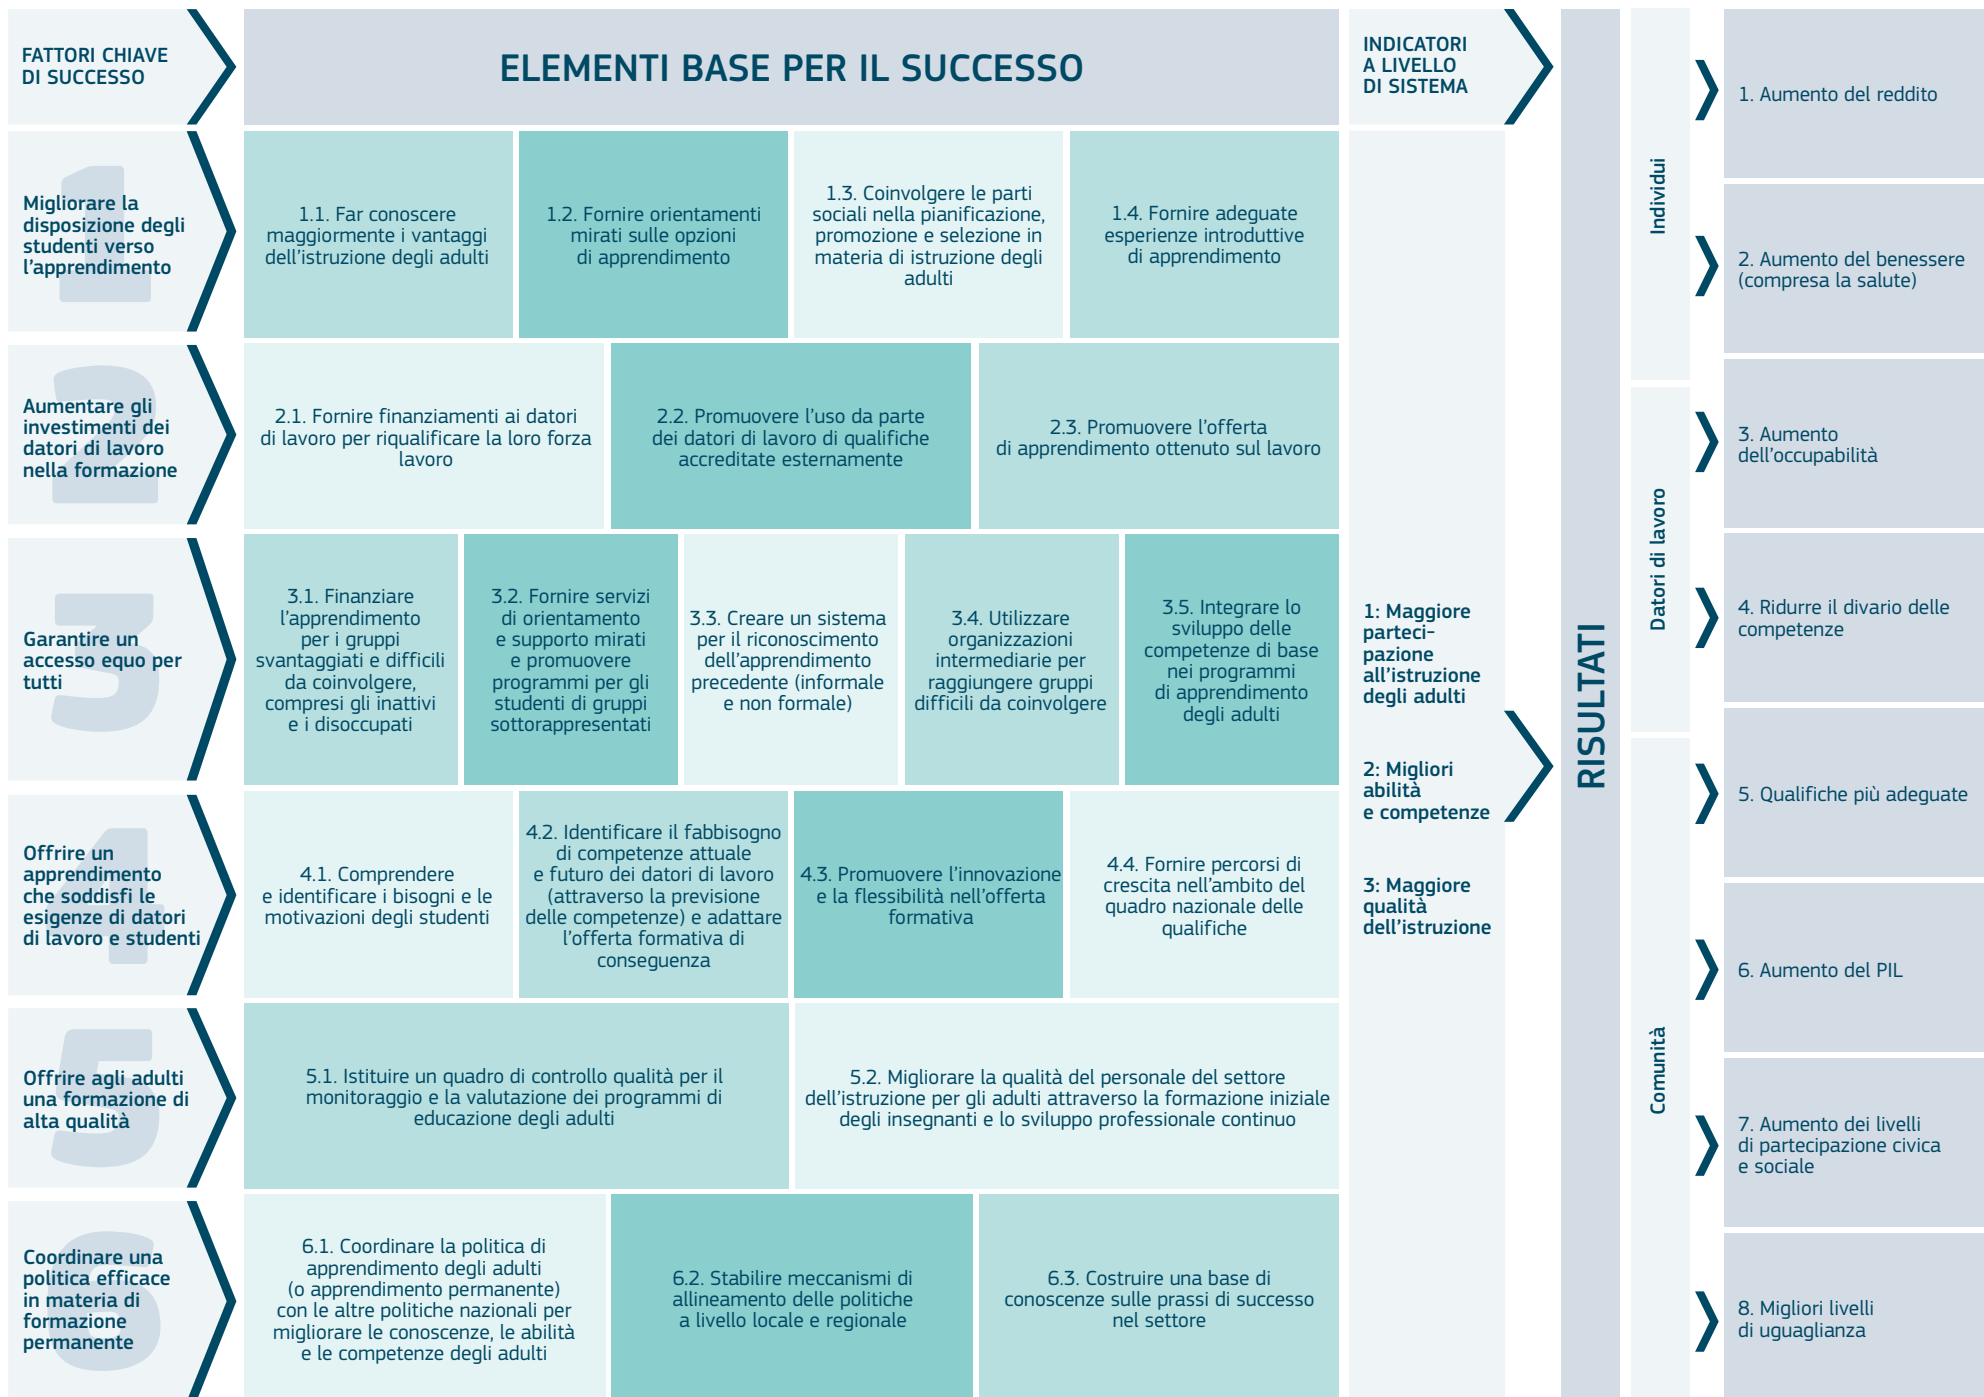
FATTORI CHIAVE DI SUCCESSO

ELEMENTI BASE PER IL SUCCESSO

INDICATORI A LIVELLO DI SISTEMA

1
Migliorare la disposizione degli studenti verso l'apprendimento

1.1. Far conoscere maggiormente i vantaggi dell'istruzione degli adulti

1.2. Fornire orientamenti mirati sulle opzioni di apprendimento

1.3. Coinvolgere le parti sociali nella pianificazione, promozione e selezione in materia di istruzione degli adulti

1.4. Fornire adeguate esperienze introduttive di apprendimento

2
Aumentare gli investimenti dei datori di lavoro nella formazione

2.1. Fornire finanziamenti ai datori di lavoro per riqualificare la loro forza lavoro

2.2. Promuovere l'uso da parte dei datori di lavoro di qualifiche accreditate esternamente

2.3. Promuovere l'offerta di apprendimento ottenuto sul lavoro

3
Garantire un accesso equo per tutti

3.1. Finanziare l'apprendimento per i gruppi svantaggiati e difficili da coinvolgere, compresi gli inattivi e i disoccupati

3.2. Fornire servizi di orientamento e supporto mirati e promuovere programmi per gli studenti di gruppi sottorappresentati

3.3. Creare un sistema per il riconoscimento dell'apprendimento precedente (informale e non formale)

3.4. Utilizzare organizzazioni intermediarie per raggiungere gruppi difficili da coinvolgere

3.5. Integrare lo sviluppo delle competenze di base nei programmi di apprendimento degli adulti

4
Offrire un apprendimento che soddisfi le esigenze di datori di lavoro e studenti

4.1. Comprendere e identificare i bisogni e le motivazioni degli studenti

4.2. Identificare il fabbisogno di competenze attuale e futuro dei datori di lavoro (attraverso la previsione delle competenze) e adattare l'offerta formativa di conseguenza

4.3. Promuovere l'innovazione e la flessibilità nell'offerta formativa

4.4. Fornire percorsi di crescita nell'ambito del quadro nazionale delle qualifiche

5
Offrire agli adulti una formazione di alta qualità

5.1. Istituire un quadro di controllo qualità per il monitoraggio e la valutazione dei programmi di educazione degli adulti

5.2. Migliorare la qualità del personale del settore dell'istruzione per gli adulti attraverso la formazione iniziale degli insegnanti e lo sviluppo professionale continuo

6
Coordinare una politica efficace in materia di formazione permanente

6.1. Coordinare la politica di apprendimento degli adulti (o apprendimento permanente) con le altre politiche nazionali per migliorare le conoscenze, le abilità e le competenze degli adulti

6.2. Stabilire meccanismi di allineamento delle politiche a livello locale e regionale

6.3. Costruire una base di conoscenze sulle prassi di successo nel settore

1: Maggiore partecipazione all'istruzione degli adulti

2: Migliori abilità e competenze

3: Maggiore qualità dell'istruzione

RISULTATI

Individui

Datori di lavoro

Comunità

1. Aumento del reddito

2. Aumento del benessere (compresa la salute)

3. Aumento dell'occupabilità

4. Ridurre il divario delle competenze

5. Qualifiche più adeguate

6. Aumento del PIL

7. Aumento dei livelli di partecipazione civica e sociale

8. Migliori livelli di uguaglianza